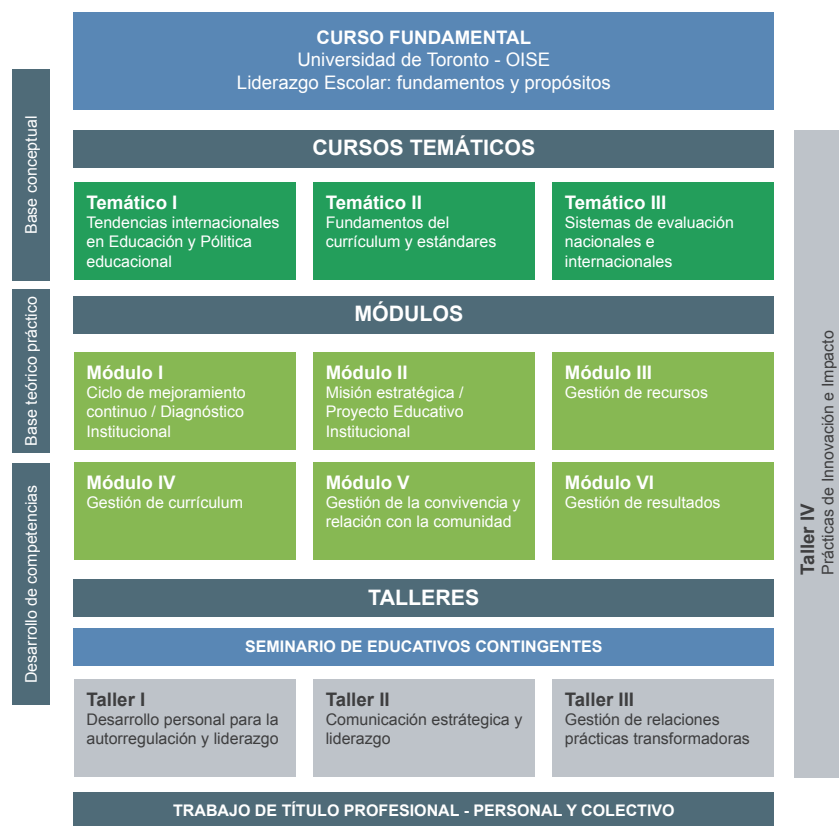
CURSO FUNDAMENTAL
Universidad de Toronto - OISE
Liderazgo Escolar: fundamentos y propósitos

Base conceptual

CURSOS TEMÁTICOS

Temático I
Tendencias internacionales en Educación y Política educacional

Temático II
Fundamentos del currículum y estándares

Temático III
Sistemas de evaluación nacionales e internacionales

Base teórico práctico

MÓDULOS

Módulo I
Ciclo de mejoramiento continuo / Diagnóstico Institucional

Módulo II
Misión estratégica / Proyecto Educativo Institucional

Módulo III
Gestión de recursos

Desarrollo de competencias

Módulo IV
Gestión de currículum

Módulo V
Gestión de la convivencia y relación con la comunidad

Módulo VI
Gestión de resultados

TALLERES

SEMINARIO DE EDUCATIVOS CONTINGENTES

Taller I
Desarrollo personal para la autorregulación y liderazgo

Taller II
Comunicación estratégica y liderazgo

Taller III
Gestión de relaciones prácticas transformadoras

Taller IV
Prácticas de Innovación e Impacto

TRABAJO DE TÍTULO PROFESIONAL - PERSONAL Y COLECTIVO